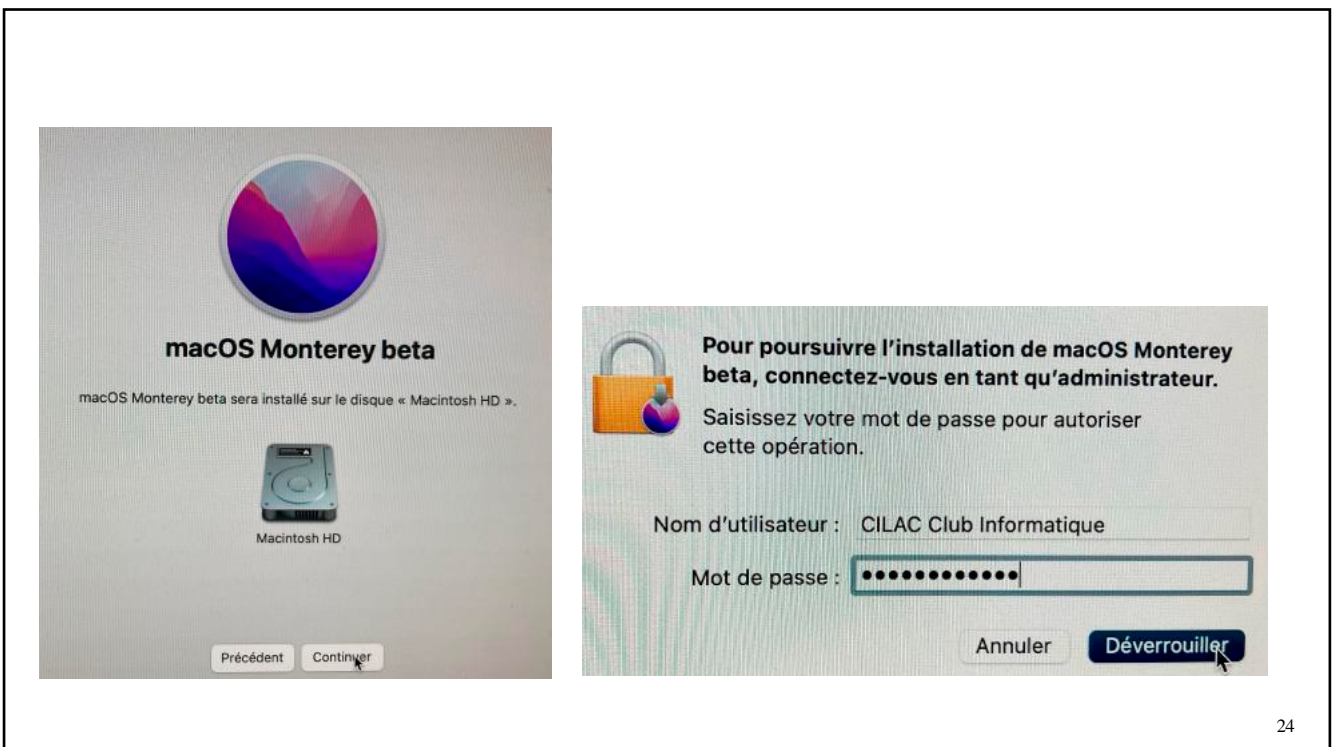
macOS Monterey beta

macOS Monterey beta sera installé sur le disque « Macintosh HD ».

Macintosh HD

Précédent Continuer

Pour poursuivre l'installation de macOS Monterey beta, connectez-vous en tant qu'administrateur.

Saisissez votre mot de passe pour autoriser cette opération.

Nom d'utilisateur : CILAC Club Informatique

Mot de passe : ••••••••••••

Annuler Déverrouiller

24